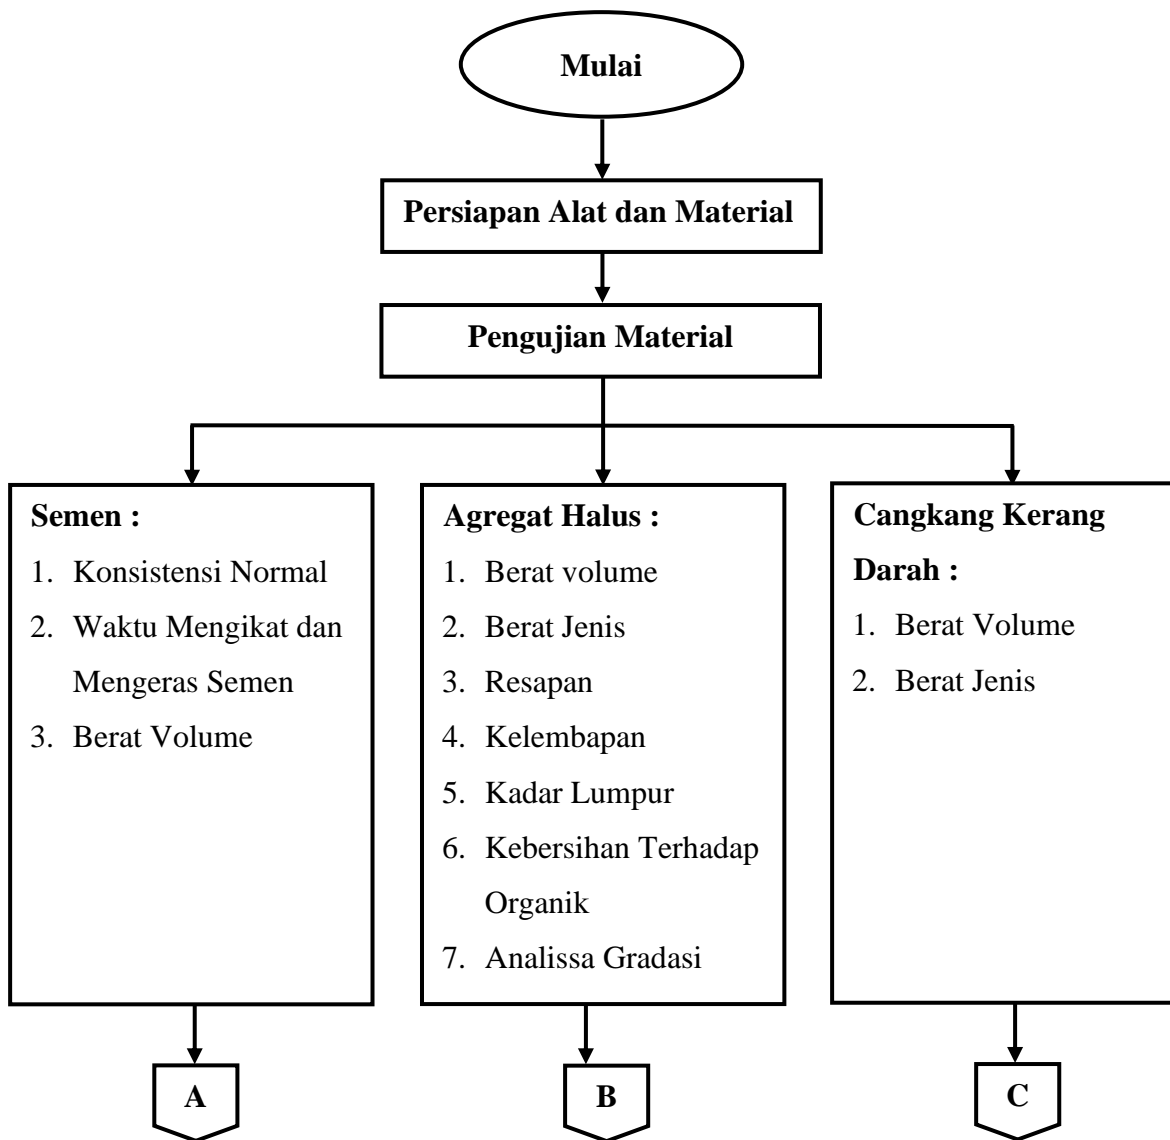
Mulai

Persiapan Alat dan Material

Pengujian Material

Semen :
1. Konsistensi Normal
2. Waktu Mengikat dan Mengeras Semen
3. Berat Volume

Agregat Halus :
1. Berat volume
2. Berat Jenis
3. Resapan
4. Kelembapan
5. Kadar Lumpur
6. Kebersihan Terhadap Organik
7. Analissa Gradasi

Cangkang Kerang Darah :
1. Berat Volume
2. Berat Jenis

A

B

C